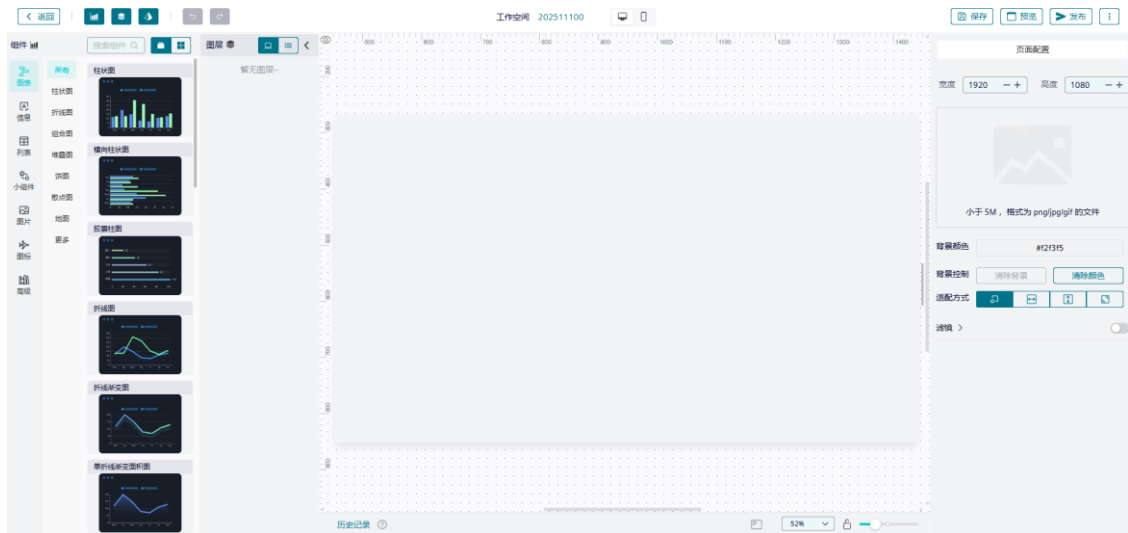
返回

工作空间 202511100

保存 预览 发布

组件

搜索组件

图层

暂无图层~

图表
信息
列表
小组件
图片
图标
高级

所有
柱状图
折线图
组合图
堆叠图
饼图
散点图
地图
更多

柱状图
横向柱状图
胶囊柱图
折线图
折线渐变图
单折线渐变面积图

500 600 700 800 900 1000 1100 1200 1300 1400

200 300 400 500 600 700 800 900

页面配置

宽度 1920 高度 1080

小于 5M，格式为 png/jpg/gif 的文件

背景颜色 #f2f3f5

背景控制 清除背景 清除颜色

适配方式

滤镜

历史记录

52%